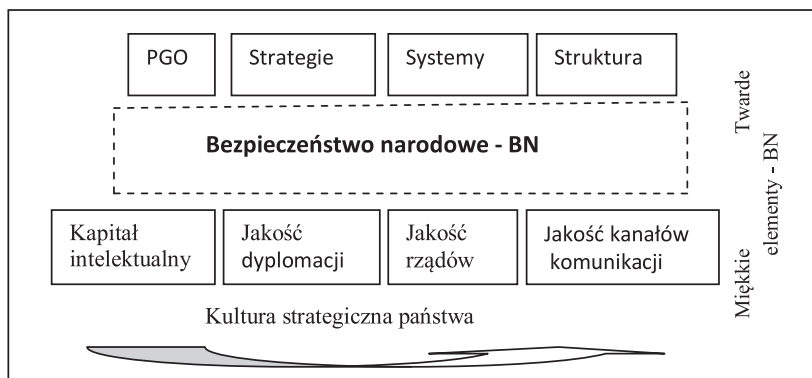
PGO

Strategie

Systemy

Struktura

Bezpieczeństwo narodowe - BN

Kapitał intelektualny

Jakość dyplomacji

Jakość rządów

Jakość kanałów komunikacji

Kultura strategiczna państwa

Twarde

elementy - BN

Miękkie